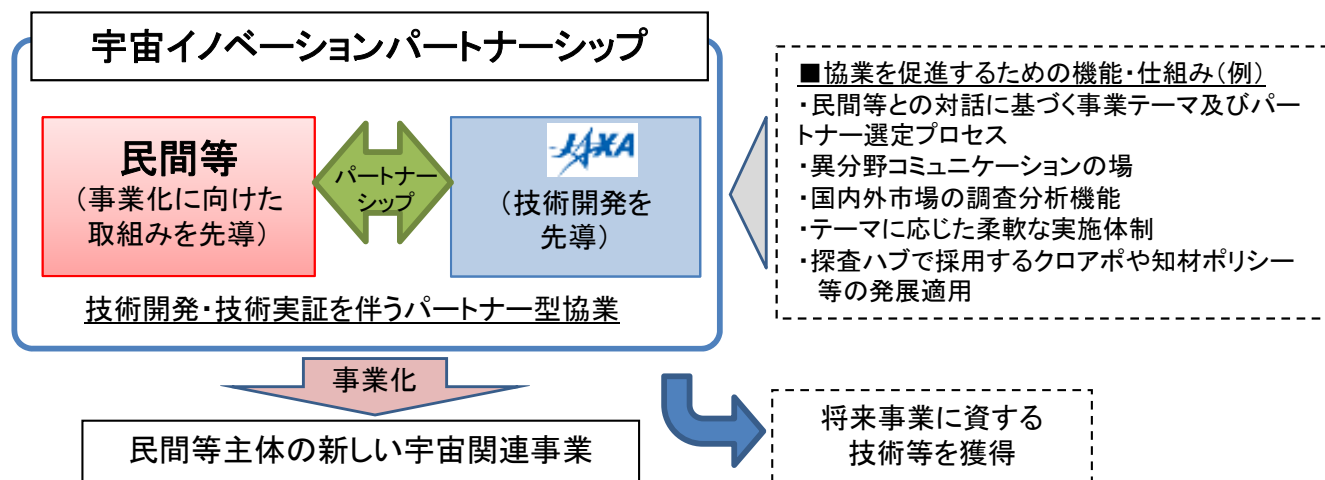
宇宙イノベーションパートナーシップ

民間等
（事業化に向けた取組みを先導）

パートナーシップ

JAXA
（技術開発を先導）

技術開発・技術実証を伴うパートナー型協業

■協業を促進するための機能・仕組み（例）
・民間等との対話に基づく事業テーマ及びパートナー選定プロセス
・異分野コミュニケーションの場
・国内外市場の調査分析機能
・テーマに応じた柔軟な実施体制
・探査ハブで採用するクロアポや知材ポリシー等の発展適用

事業化

民間等主体の新しい宇宙関連事業

将来事業に資する技術等を獲得